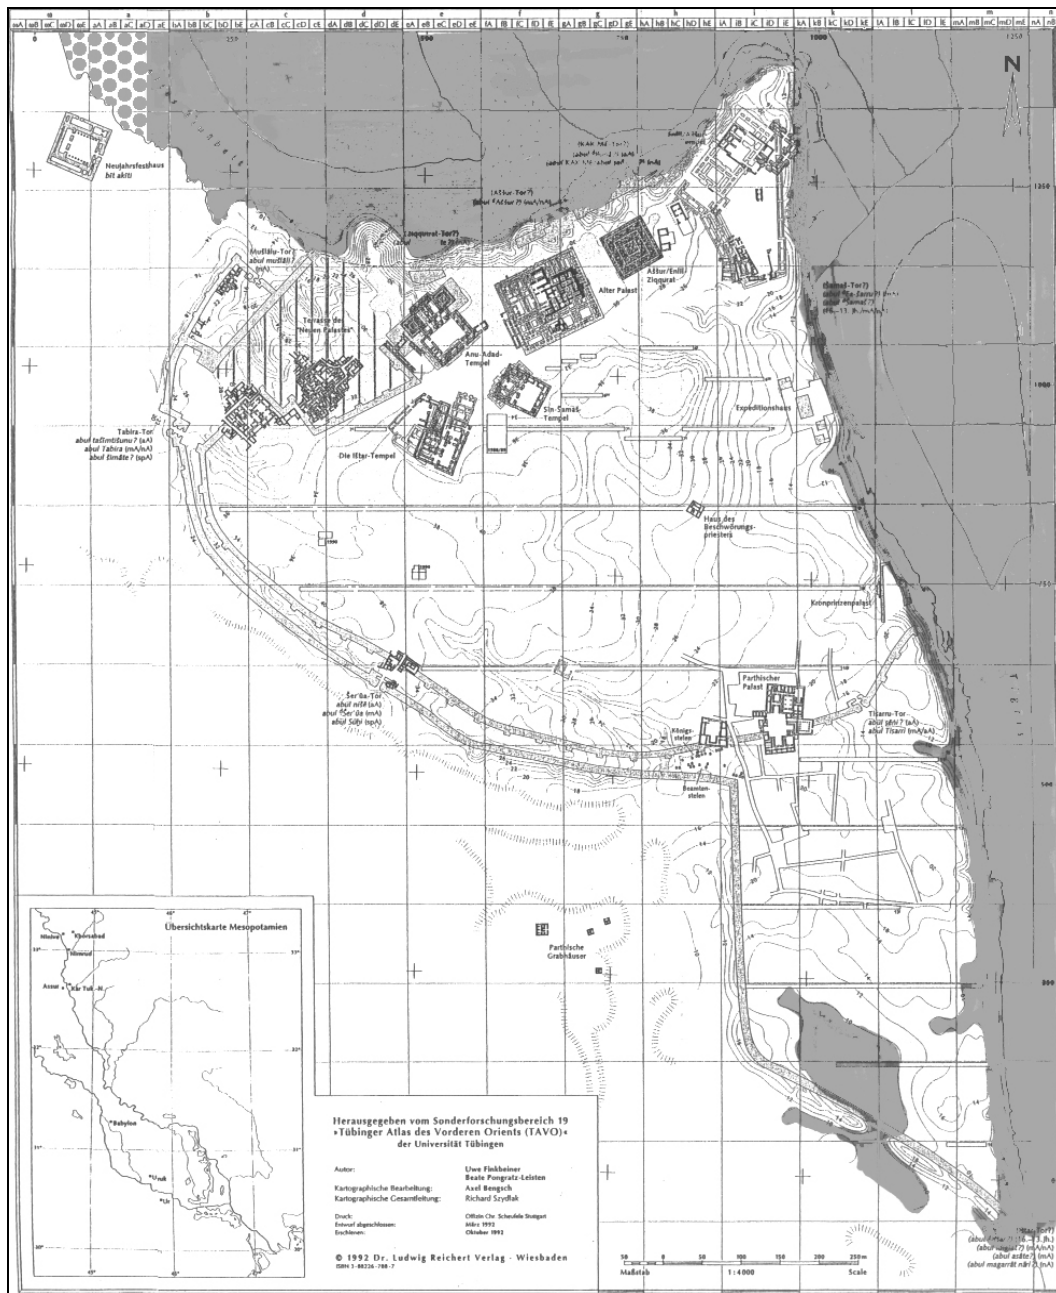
N

Neujahrsfesthaus
bīt akīti

Mušlālu-Tor?
abul mušlāli ?

Terrasse des "Neuen Palastes"

Ziqqurrat-Tor?

(Aššur-Tor?)

Alter Palast

Aššur/Enlil-Ziqqurrat

Anu-Adad-Tempel

Sîn-Šamaš-Tempel

Expeditionshaus

Tabira-Tor
abul tašīmtišunu ? (aA)
abul Tabira (mA/nA)
abul šimāte ? (spA)

Die Ištar-Tempel

Haus des Beschwörungspriesters

Kronprinzenpalast

Šeriga-Tor
abul nišē (aA)
abul Šeriga (mA)
abul Sūti (spA)

Parthischer Palast

Königsstelen

Beamtenstelen

Tigris

Übersichtskarte Mesopotamien

Ninive
Khorsabad
Nimrud
Assur
Kār Tukulti-Ninurta
Babylon
Uruk
Ur

Parthische Grabhäuser

Herausgegeben vom Sonderforschungsbereich 19
»Tübinger Atlas des Vorderen Orients (TAVO)«
der Universität Tübingen

| Autor: | Uwe Finkbeiner<br>Beate Pongratz-Leisten |
|---|---|
| Kartographische Bearbeitung: | Axel Bengsch |
| Kartographische Gesamtleitung: | Richard Szydlak |
| Druck: | Offizin Chr. Scheufele Stuttgart |
| Entwurf abgeschlossen: | März 1992 |
| Erschienen: | Oktober 1992 |

© 1992 Dr. Ludwig Reichert Verlag · Wiesbaden
ISBN 3-88226-788-7

50 0 50 100 150 200 250m
Maßstab 1:4000 Scale

(abul mašqê ?) (mA/nA)
(abul asāte ?) (mA)
(abul maqarrāt nāri ?) (nA)